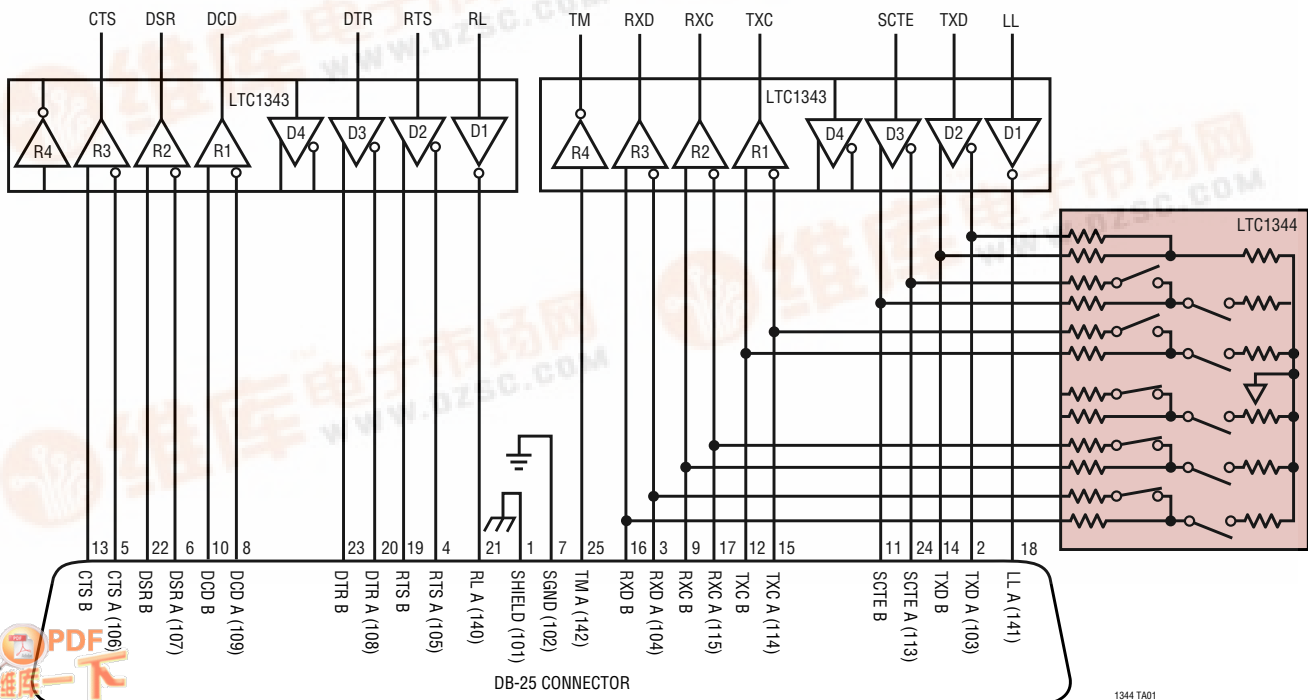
CTS DSR DCD DTR RTS RL TM RXD RXC TXC SCTE TXD LL

LTC1343
R4 R3 R2 R1 D4 D3 D2 D1

LTC1343
R4 R3 R2 R1 D4 D3 D2 D1

LTC1344

13 5 22 6 10 8 23 20 19 4 21 1 7 25 16 3 9 17 12 15 11 24 14 2 18

CTS B
CTS A (106)
DSR B
DSR A (107)
DCD B
DCD A (109)
DTR B
DTR A (108)
RTS B
RTS A (105)
RL A (140)
SHIELD (101)
SGND (102)
TM A (142)
RXD B
RXD A (104)
RXC B
RXC A (115)
TXC B
TXC A (114)
SCTE B
SCTE A (113)
TXD B
TXD A (103)
LL A (141)

DB-25 CONNECTOR

1344 TA01

www.dzsc.com
www.dzsc.com
www.dzsc.com

PDF